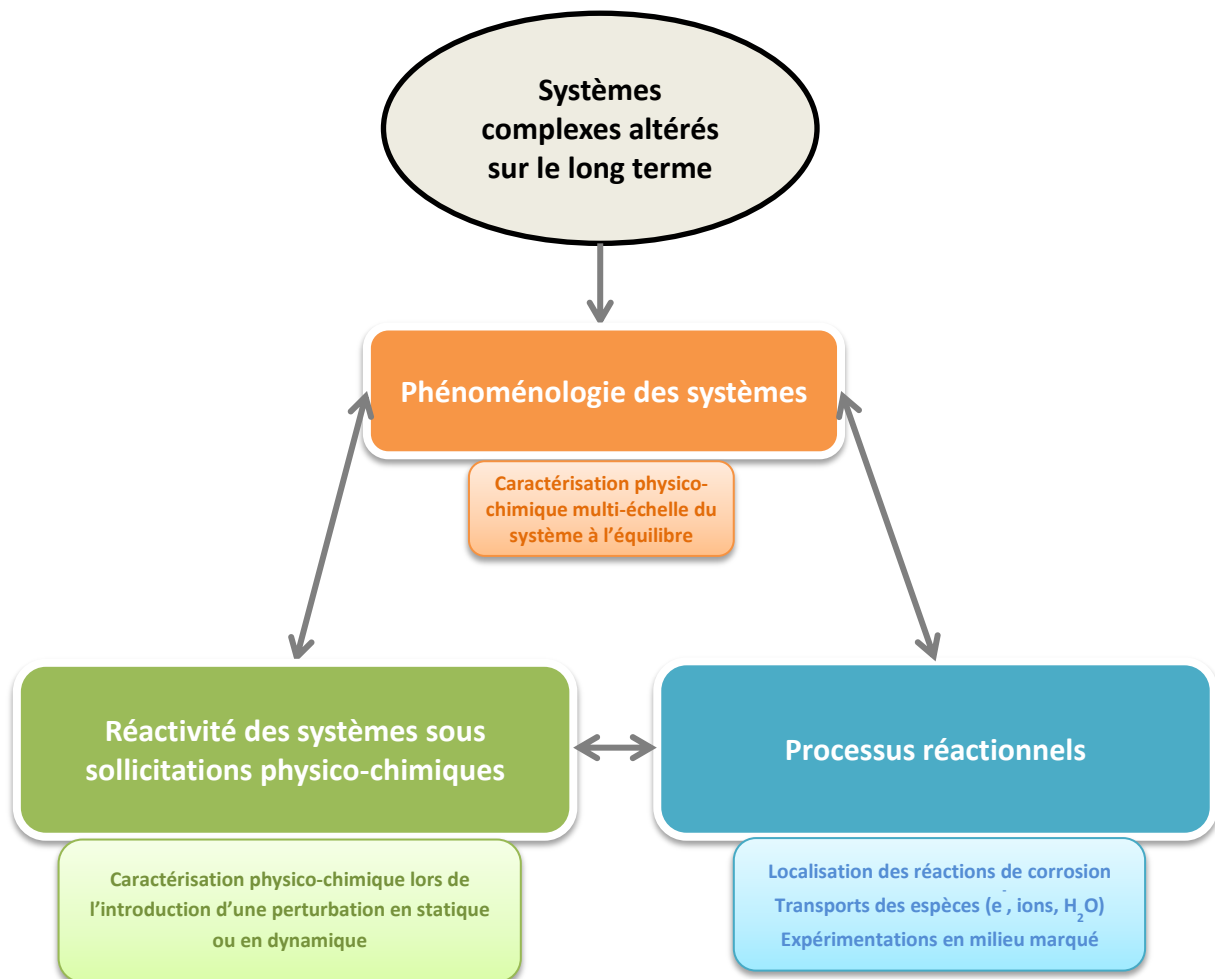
Systèmes complexes altérés sur le long terme

Phénoménologie des systèmes

Caractérisation physico-chimique multi-échelle du système à l'équilibre

Réactivité des systèmes sous sollicitations physico-chimiques

Caractérisation physico-chimique lors de l'introduction d'une perturbation en statique ou en dynamique

Processus réactionnels

Localisation des réactions de corrosion
Transports des espèces ($e^-$, ions, $H_2O$)
Expérimentations en milieu marqué